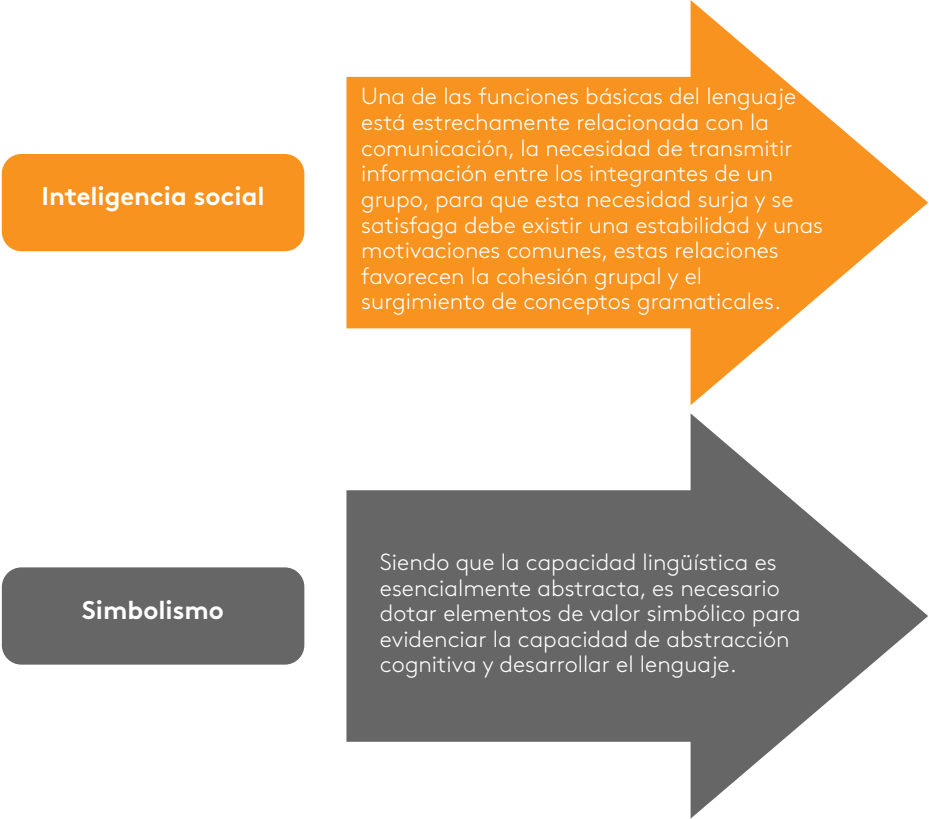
Inteligencia social

Una de las funciones básicas del lenguaje está estrechamente relacionada con la comunicación, la necesidad de transmitir información entre los integrantes de un grupo, para que esta necesidad surja y se satisfaga debe existir una estabilidad y unas motivaciones comunes, estas relaciones favorecen la cohesión grupal y el surgimiento de conceptos gramaticales.

Simbolismo

Siendo que la capacidad lingüística es esencialmente abstracta, es necesario dotar elementos de valor simbólico para evidenciar la capacidad de abstracción cognitiva y desarrollar el lenguaje.